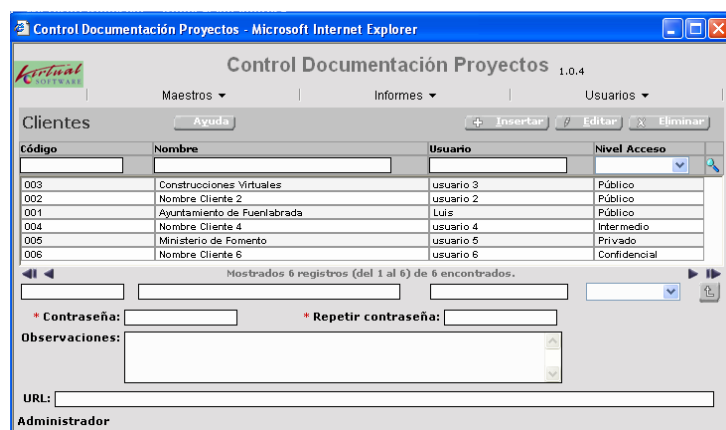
Control Documentación Proyectos - Microsoft Internet Explorer

Virtual SOFTWARE

Control Documentación Proyectos 1.0.4

Maestros ▾ | Informes ▾ | Usuarios ▾

Clientes

Ayuda

Insertar | Editar | Eliminar

| Código | Nombre | Usuario | Nivel Acceso |
|---|---|---|---|
| 003 | Construcciones Virtuales | usuario 3 | Público |
| 002 | Nombre Cliente 2 | usuario 2 | Público |
| 001 | Ayuntamiento de Fuenlabrada | Luis | Público |
| 004 | Nombre Cliente 4 | usuario 4 | Intermedio |
| 005 | Ministerio de Fomento | usuario 5 | Privado |
| 006 | Nombre Cliente 6 | usuario 6 | Confidencial |

Mostrados 6 registros (del 1 al 6) de 6 encontrados.

* Contraseña:

* Repetir contraseña:

Observaciones:

URL:

Administrador